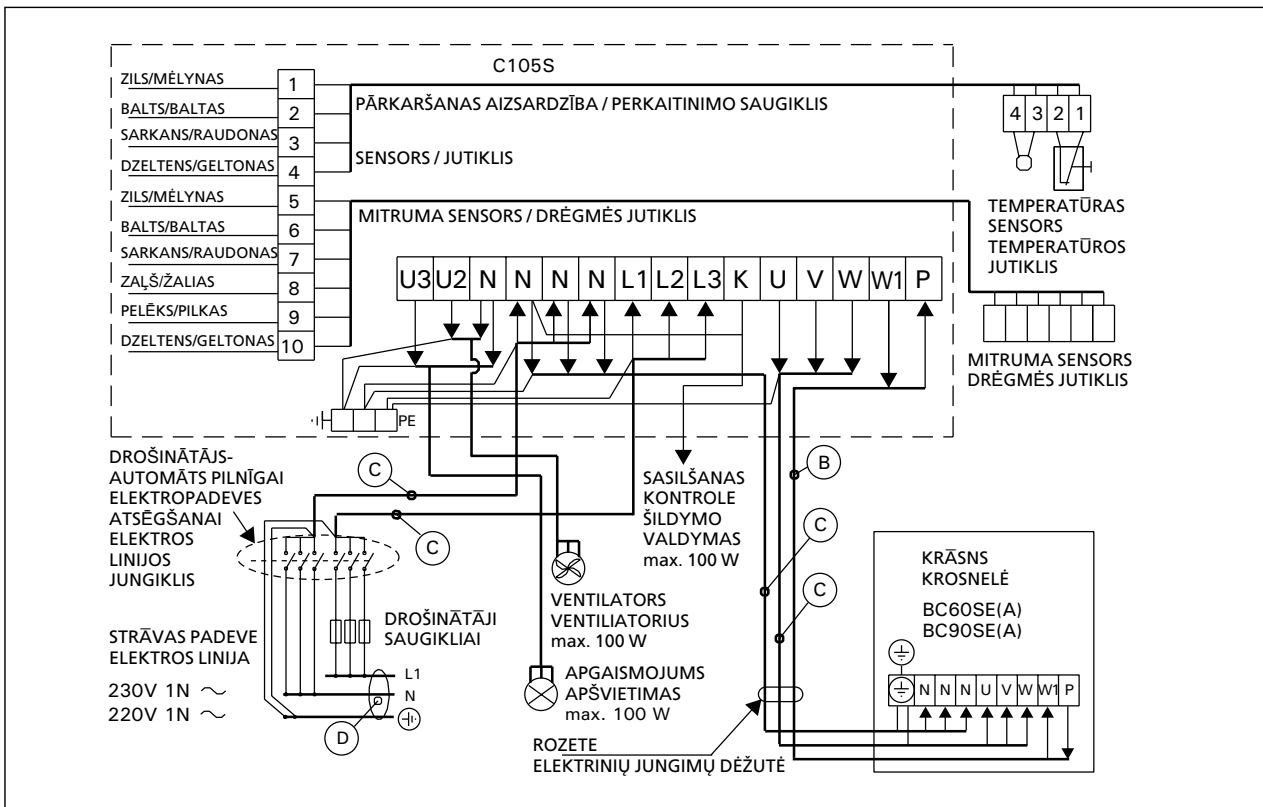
C105S

ZILS/MĒLYNAS 1
BALTS/BALTAS 2
SARKANS/RAUDONAS 3
DZELTENS/GELTONAS 4
ZILS/MĒLYNAS 5
BALTS/BALTAS 6
SARKANS/RAUDONAS 7
ZAĻŠ/ŽALIAS 8
PELĒKS/PILKAS 9
DZELTENS/GELTONAS 10

PĀRKARŠANAS AIZSARDZĪBA / PERKAITINIMO SAUGIKLIS
SENSORS / JUTIKLIS
MITRUMA SENSORS / DRĒGMĖS JUTIKLIS

4 3 2 1
TEMPERATŪRAS SENSORS TEMPERATŪROS JUTIKLIS

U3 U2 N N N N L1 L2 L3 K U V W W1 P

MITRUMA SENSORS DRĒGMĖS JUTIKLIS

PE

DROŠINĀTĀJS-AUTOMĀTS PILNĪGAI ELEKTROPADEVES ATSĒGŠANAI ELEKTROS LINIJOS JUNGIKLIS

C
C
C
B
C
C
D

SASILŠANAS KONTROLE ŠILDYMO VALDYMAS max. 100 W

VENTILATORS VENTILIATORIUS max. 100 W

APGAISMOJUMS APŠVIETIMAS max. 100 W

DROŠINĀTĀJI SAUGIKLIAI

STRĀVAS PADEVE ELEKTROS LINIJA
230V 1N ~
220V 1N ~

L1
N

KRĀSNS KROSNELĖ
BC60SE(A)
BC90SE(A)

N N N U V W W1 P

ROZETE
ELEKTRINIŲ JUNGIMŲ DĖŽUTĖ